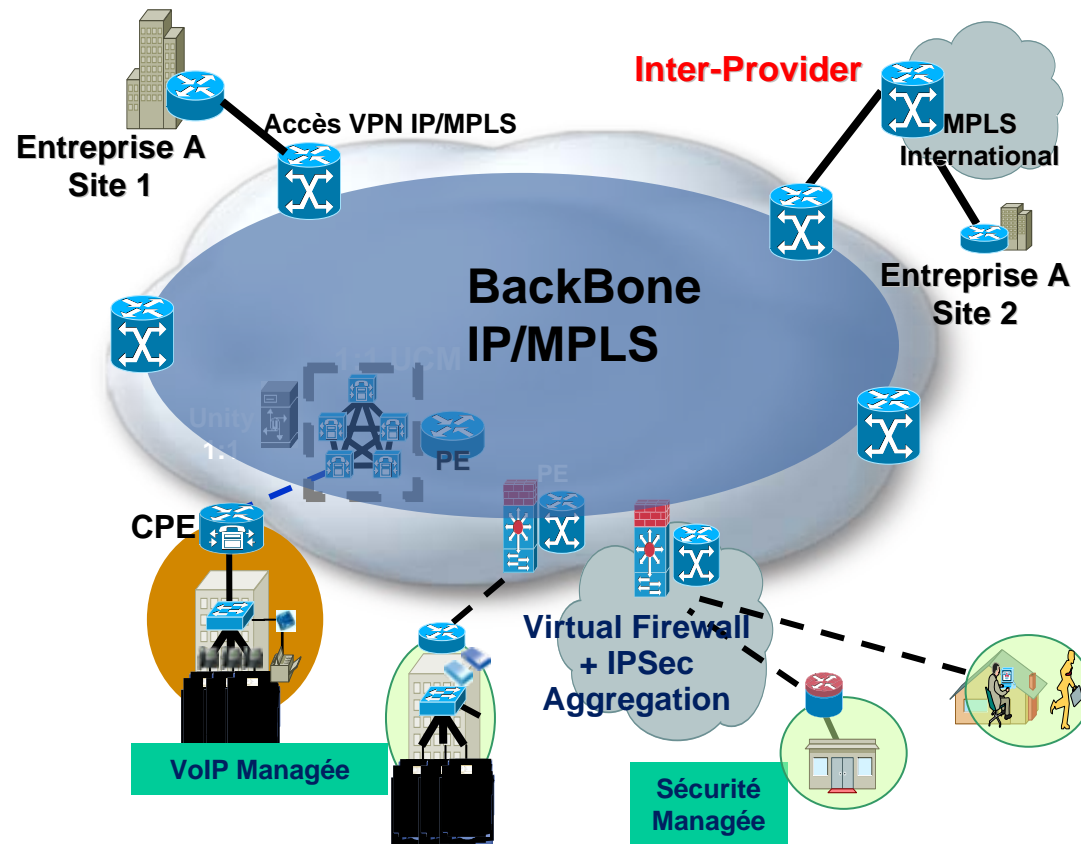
Entreprise A
Site 1

Accès VPN IP/MPLS

Inter-Provider

MPLS
International

Entreprise A
Site 2

BackBone
IP/MPLS

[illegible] UCM

Unity
1.1

PE

PE

CPE

Virtual Firewall
+ IPSec
Aggregation

VoIP Managée

Sécurité
Managée